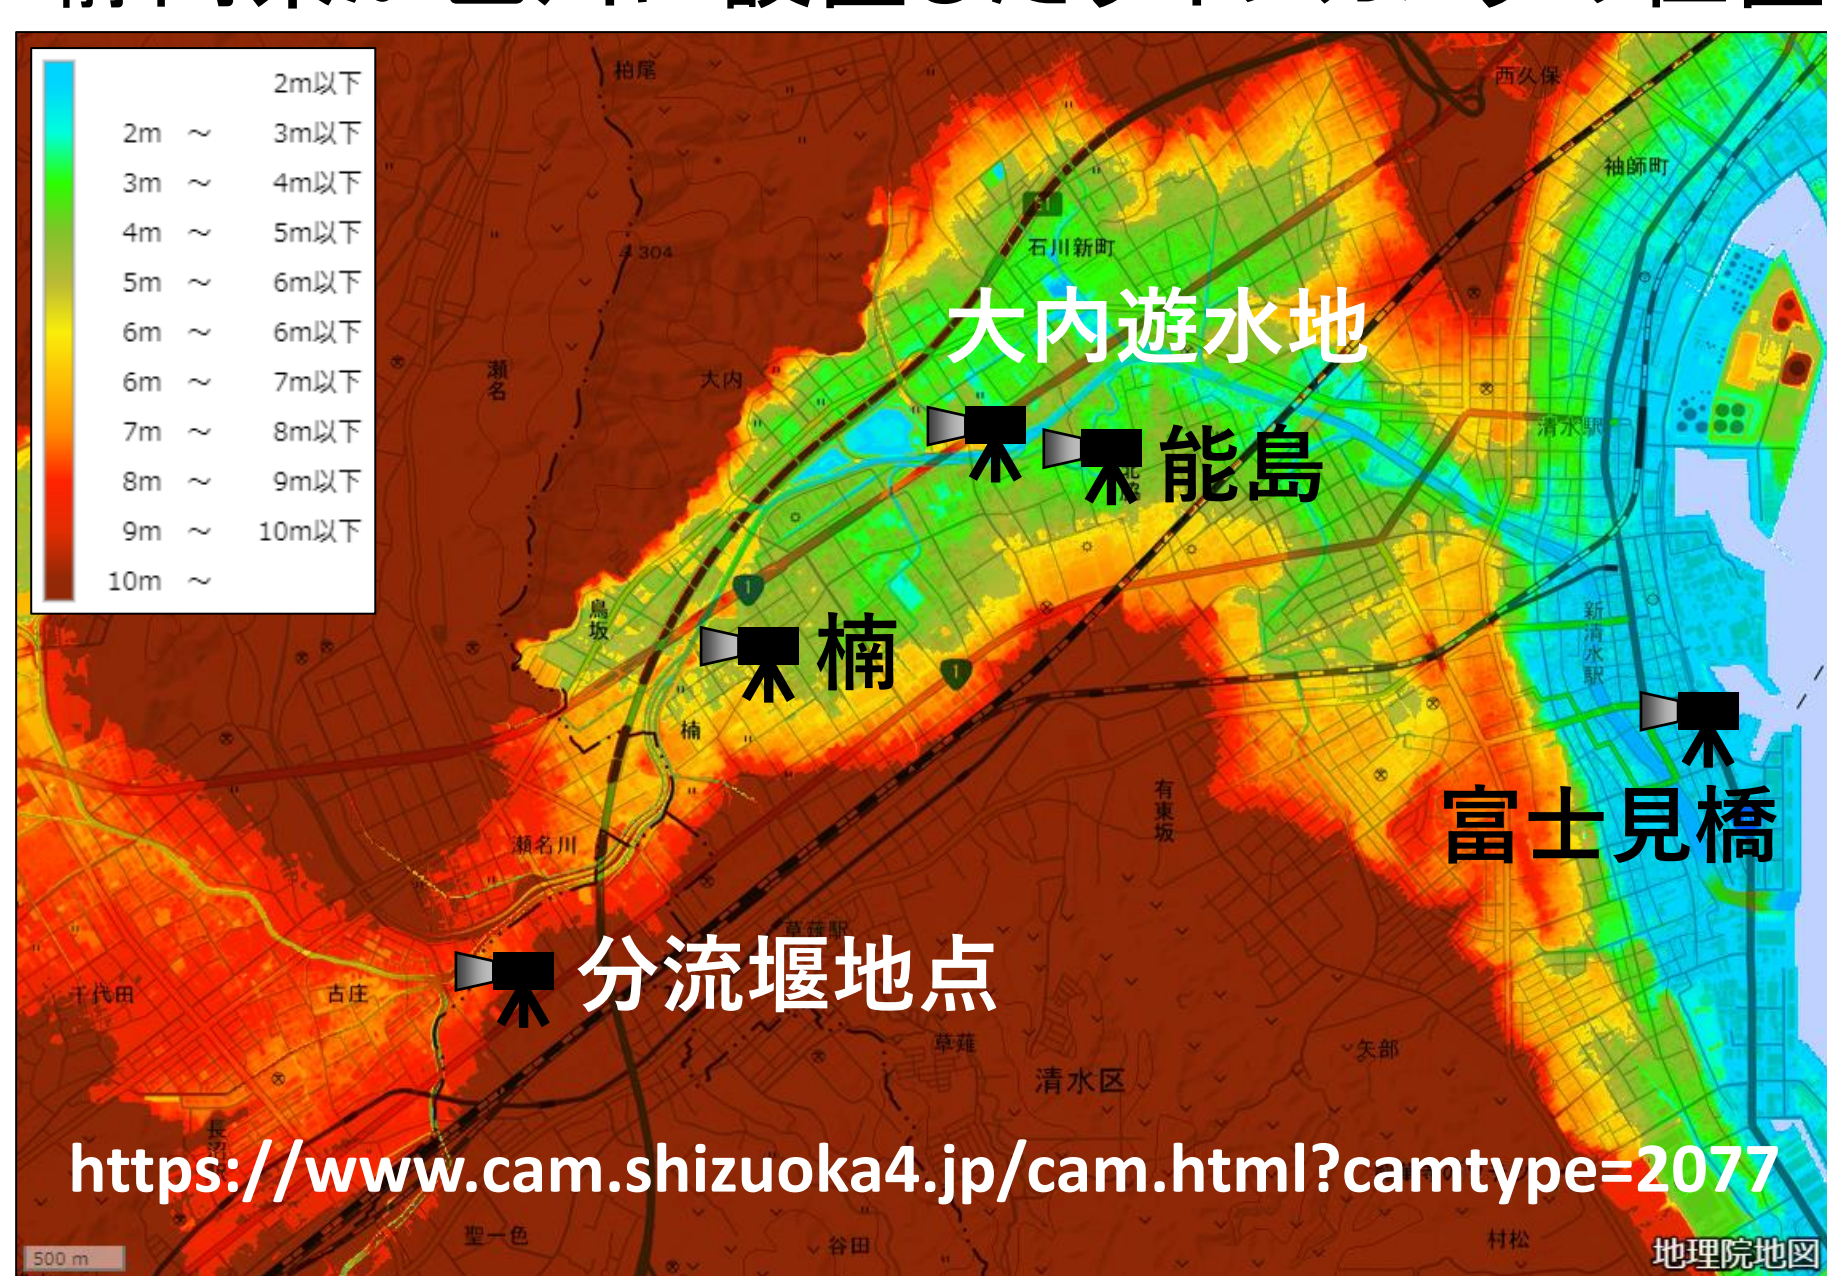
| | | |
|---|---|---|
| | | 2m以下 |
| 2m | ～ | 3m以下 |
| 3m | ～ | 4m以下 |
| 4m | ～ | 5m以下 |
| 5m | ～ | 6m以下 |
| 6m | ～ | 6m以下 |
| 6m | ～ | 7m以下 |
| 7m | ～ | 8m以下 |
| 8m | ～ | 9m以下 |
| 9m | ～ | 10m以下 |
| 10m | ～ | |

柏尾

西久保

袖師町

石川新町

304

大内遊水地

瀬名

大内

能島

清水駅

楠

鳥坂

新清水駅

楠

有東坂

富士見橋

瀬名川

草薙駅

分流堰地点

千代田

古庄

草薙

矢部

清水区

https://www.cam.shizuoka4.jp/cam.html?camtype=2077

500 m

聖一色

谷田

村松

地理院地図